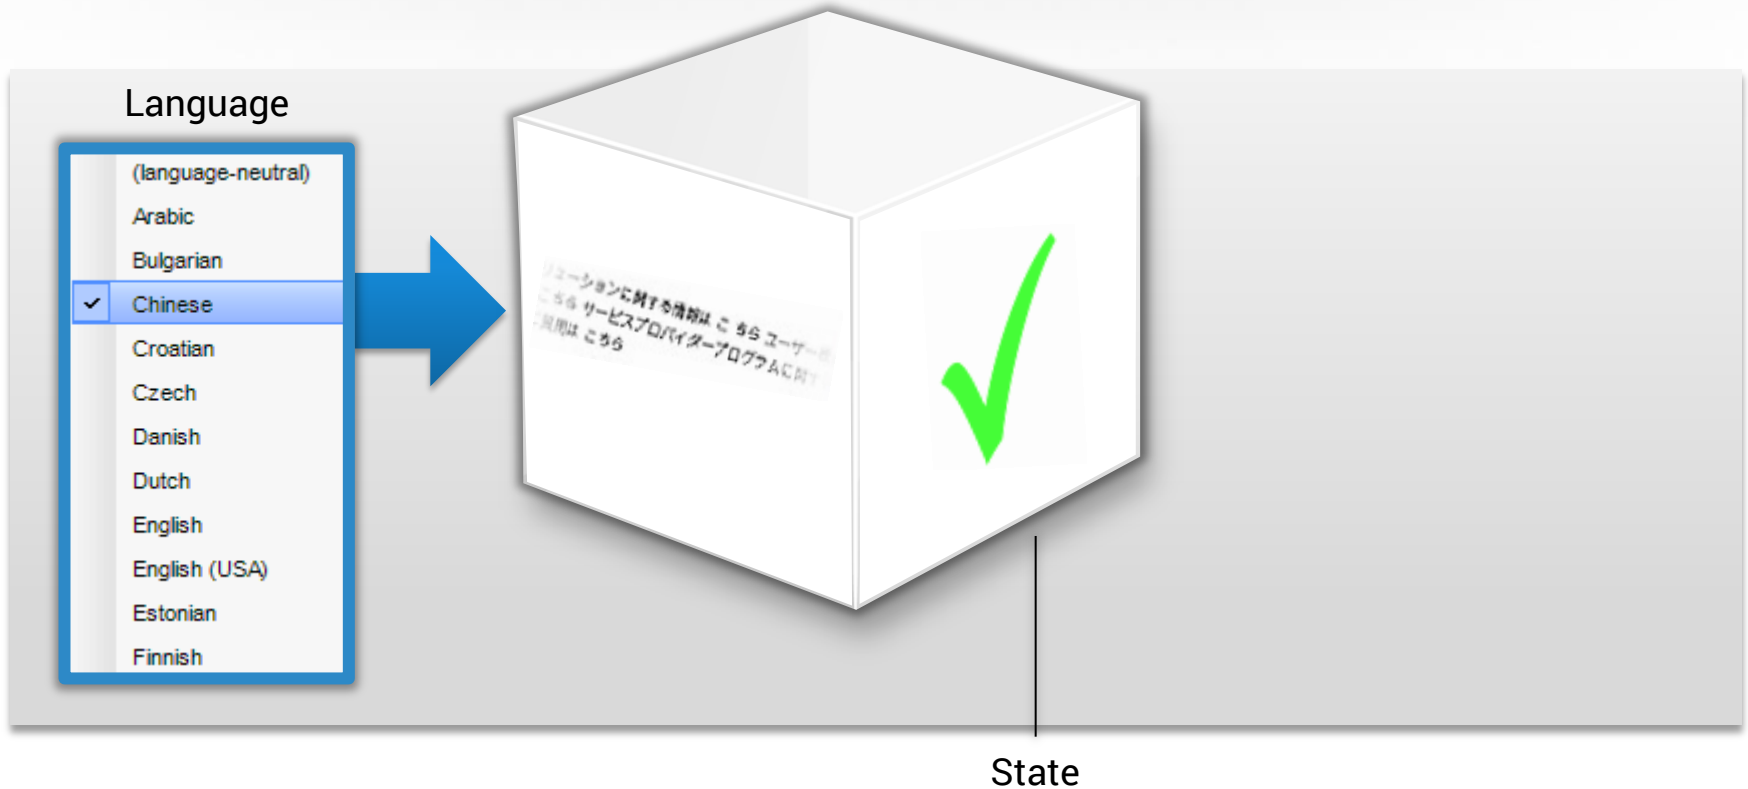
Language

(language-neutral)
Arabic
Bulgarian
Chinese
Croatian
Czech
Danish
Dutch
English
English (USA)
Estonian
Finnish

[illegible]ーションに関する情報は こちら ユーザー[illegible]
こちら サービスプロバイダープログラムに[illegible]
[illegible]用は こちら

State